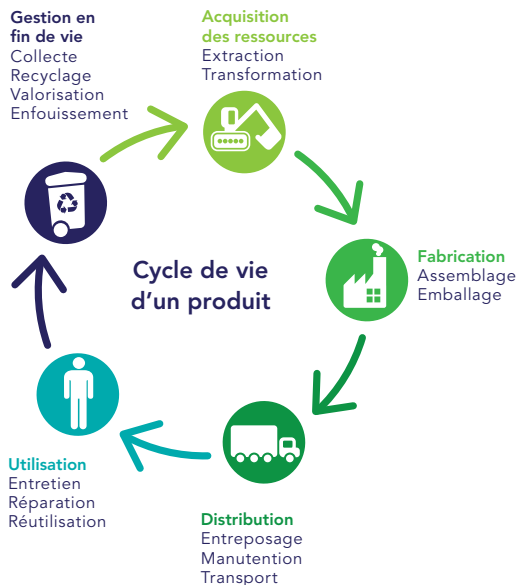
Gestion en fin de vie
Collecte
Recyclage
Valorisation
Enfouissement

Acquisition des ressources
Extraction
Transformation

Cycle de vie d'un produit

Fabrication
Assemblage
Emballage

Distribution
Entreposage
Manutention
Transport

Utilisation
Entretien
Réparation
Réutilisation